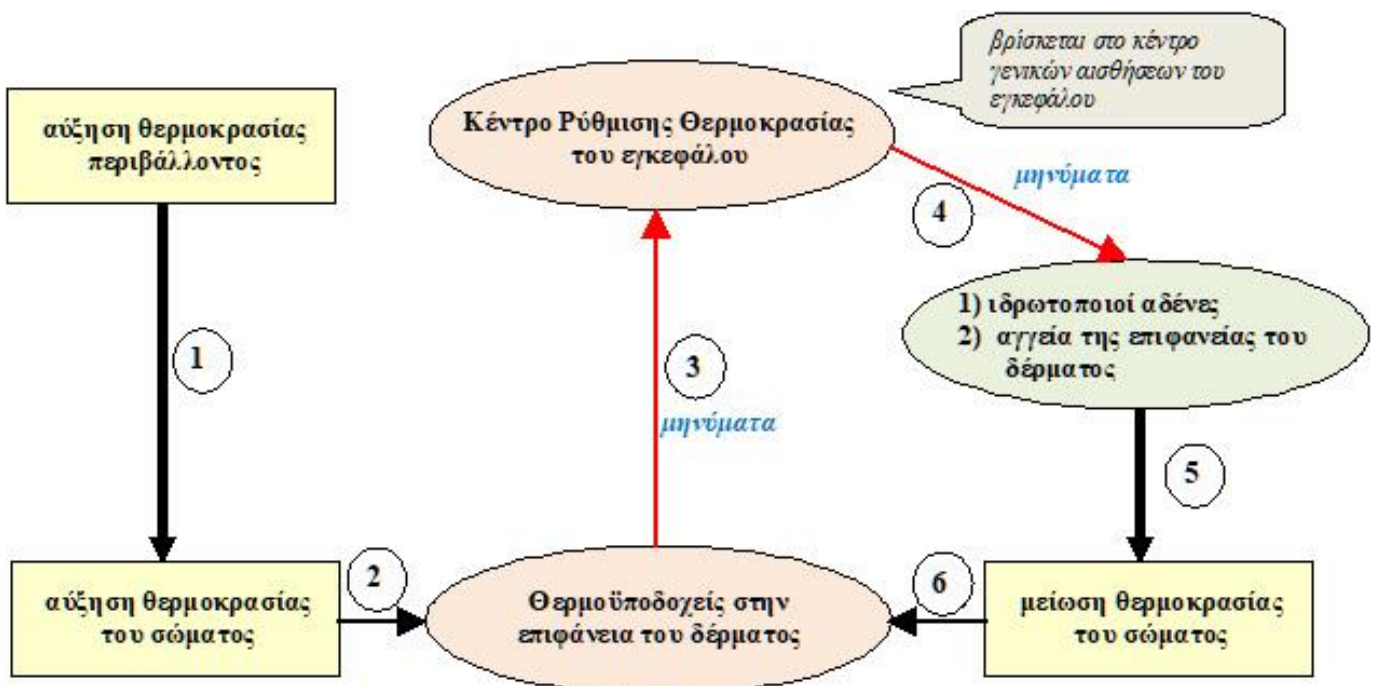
βρίσκεται στο κέντρο γενικών αισθήσεων του εγκεφάλου

αύξηση θερμοκρασίας περιβάλλοντος

Κέντρο Ρύθμισης Θερμοκρασίας του εγκεφάλου

μηνύματα

4

1

3

μηνύματα

1) ιδρωτοποιοί αδένες
2) αγγεία της επιφανείας του δέρματος

5

2

6

αύξηση θερμοκρασίας του σώματος

Θερμοϋποδοχείς στην επιφάνεια του δέρματος

μείωση θερμοκρασίας του σώματος